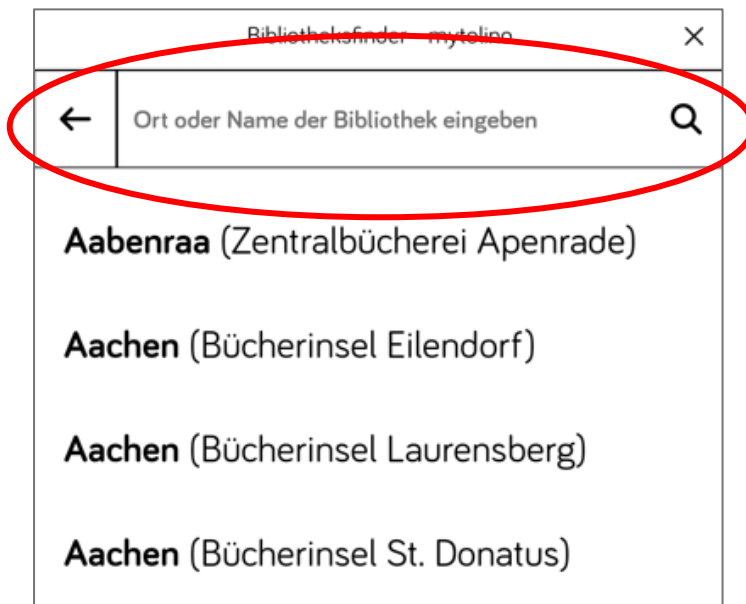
Bibliotheksfinder - mytolino

×

←

Ort oder Name der Bibliothek eingeben

**Aabenraa** (Zentralbücherei Apenrade)

**Aachen** (Bücherinsel Eilendorf)

**Aachen** (Bücherinsel Laurensberg)

**Aachen** (Bücherinsel St. Donatus)